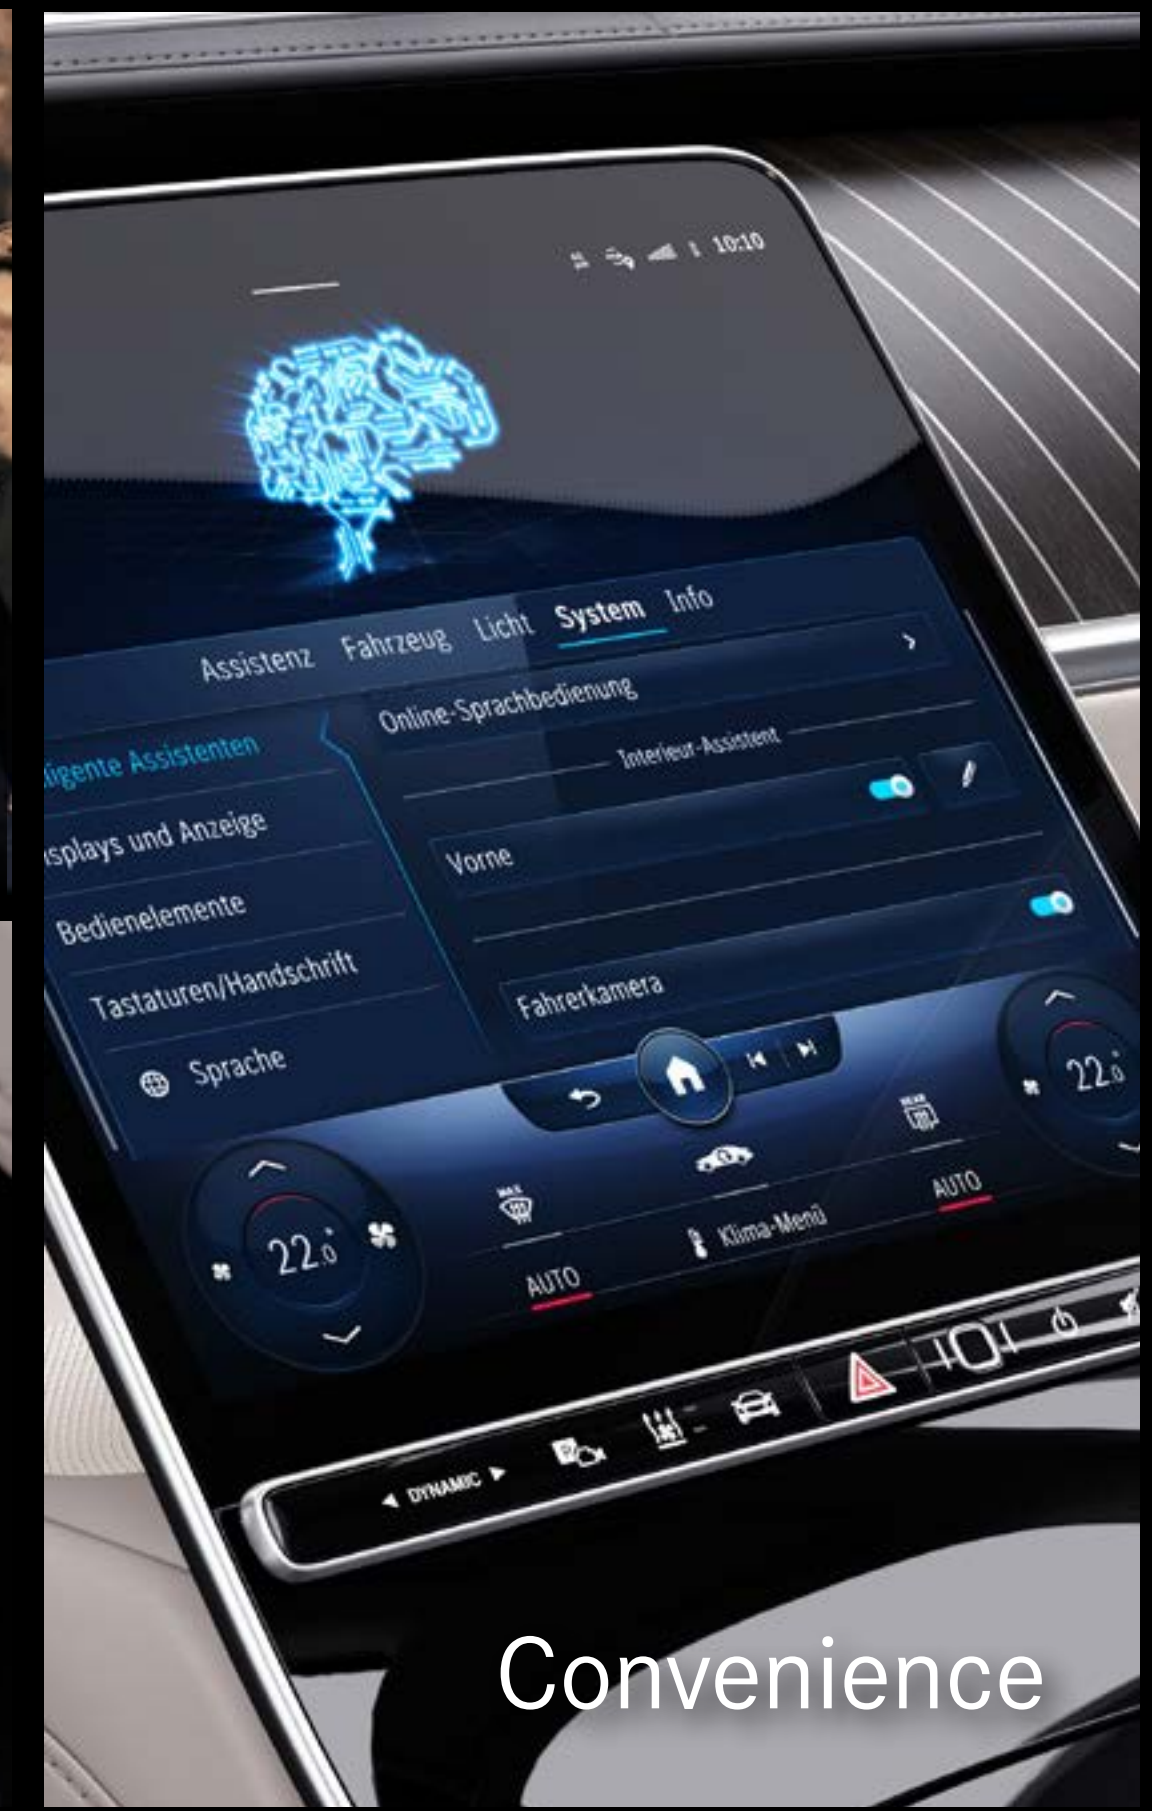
10:10

Assistenz Fahrzeug Licht System Info

Online-Sprachbedienung

Interieur-Assistent

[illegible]igente Assistenten

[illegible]splays und Anzeige

Bedienelemente

Tastaturen/Handschrift

Sprache

Vorne

Fahrerkamera

22.0

22.0

MAX

AUTO

Klima-Menü

REAR

AUTO

DYNAMIC

Convenience